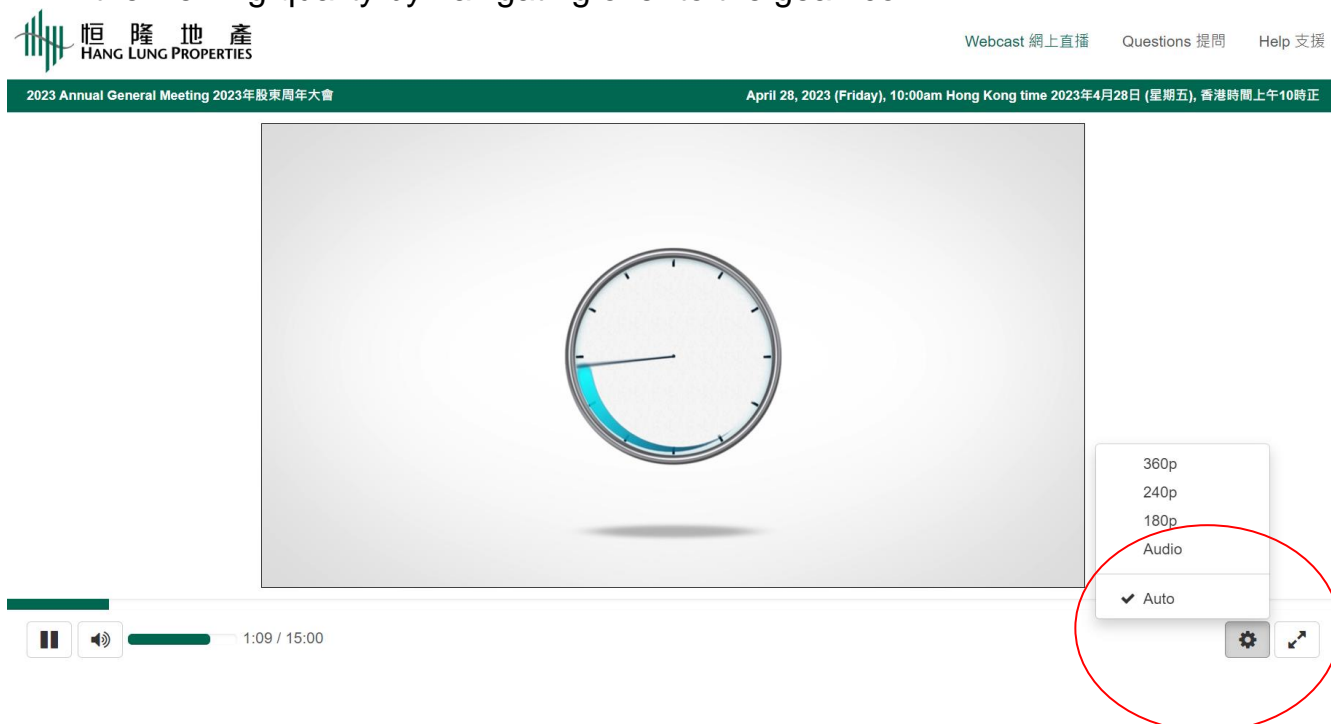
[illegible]

恒 隆 地 產
HANG LUNG PROPERTIES

Webcast 網上直播 Questions 提問 Help 支援

2023 Annual General Meeting 2023年股東周年大會

April 28, 2023 (Friday), 10:00am Hong Kong time 2023年4月28日 (星期五), 香港時間上午10時正

360p
240p
180p
Audio
✔ Auto

1:09 / 15:00